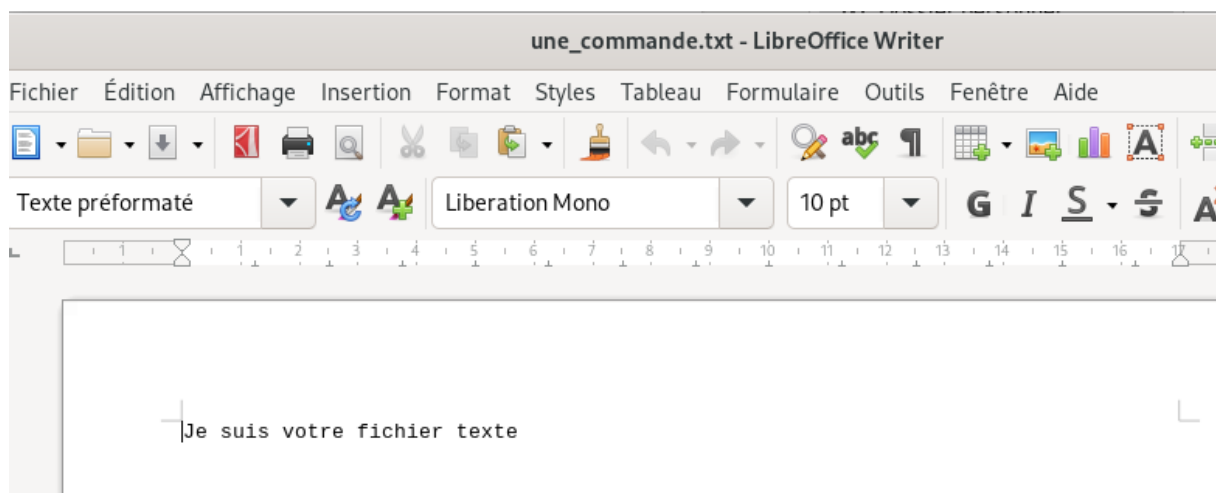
une_commande.txt - LibreOffice Writer

Fichier Édition Affichage Insertion Format Styles Tableau Formulaire Outils Fenêtre Aide

Texte préformaté Liberation Mono 10 pt G I S

1 2 3 4 5 6 7 8 9 10 11 12 13 14 15 16 17

Je suis votre fichier texte